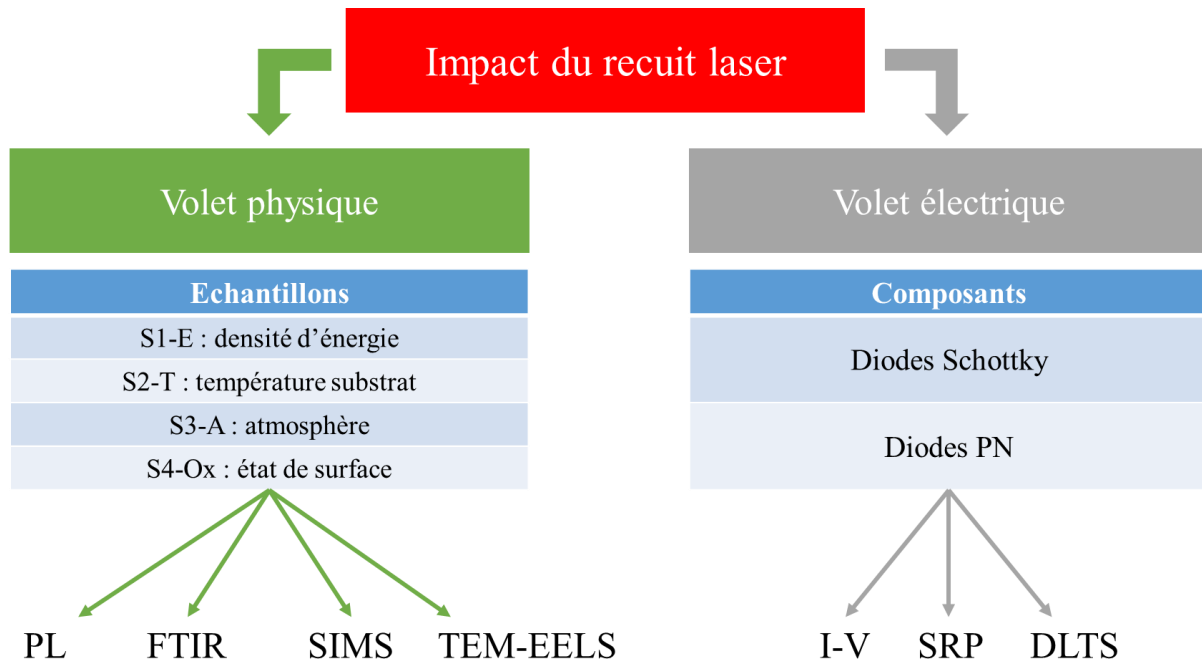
Impact du recuit laser

Volet physique

| Echantillons |
|---|
| S1-E : densité d’énergie |
| S2-T : température substrat |
| S3-A : atmosphère |
| S4-Ox : état de surface |

PL FTIR SIMS TEM-EELS

Volet électrique

| Composants |
|---|
| Diodes Schottky |
| Diodes PN |

I-V SRP DLTS